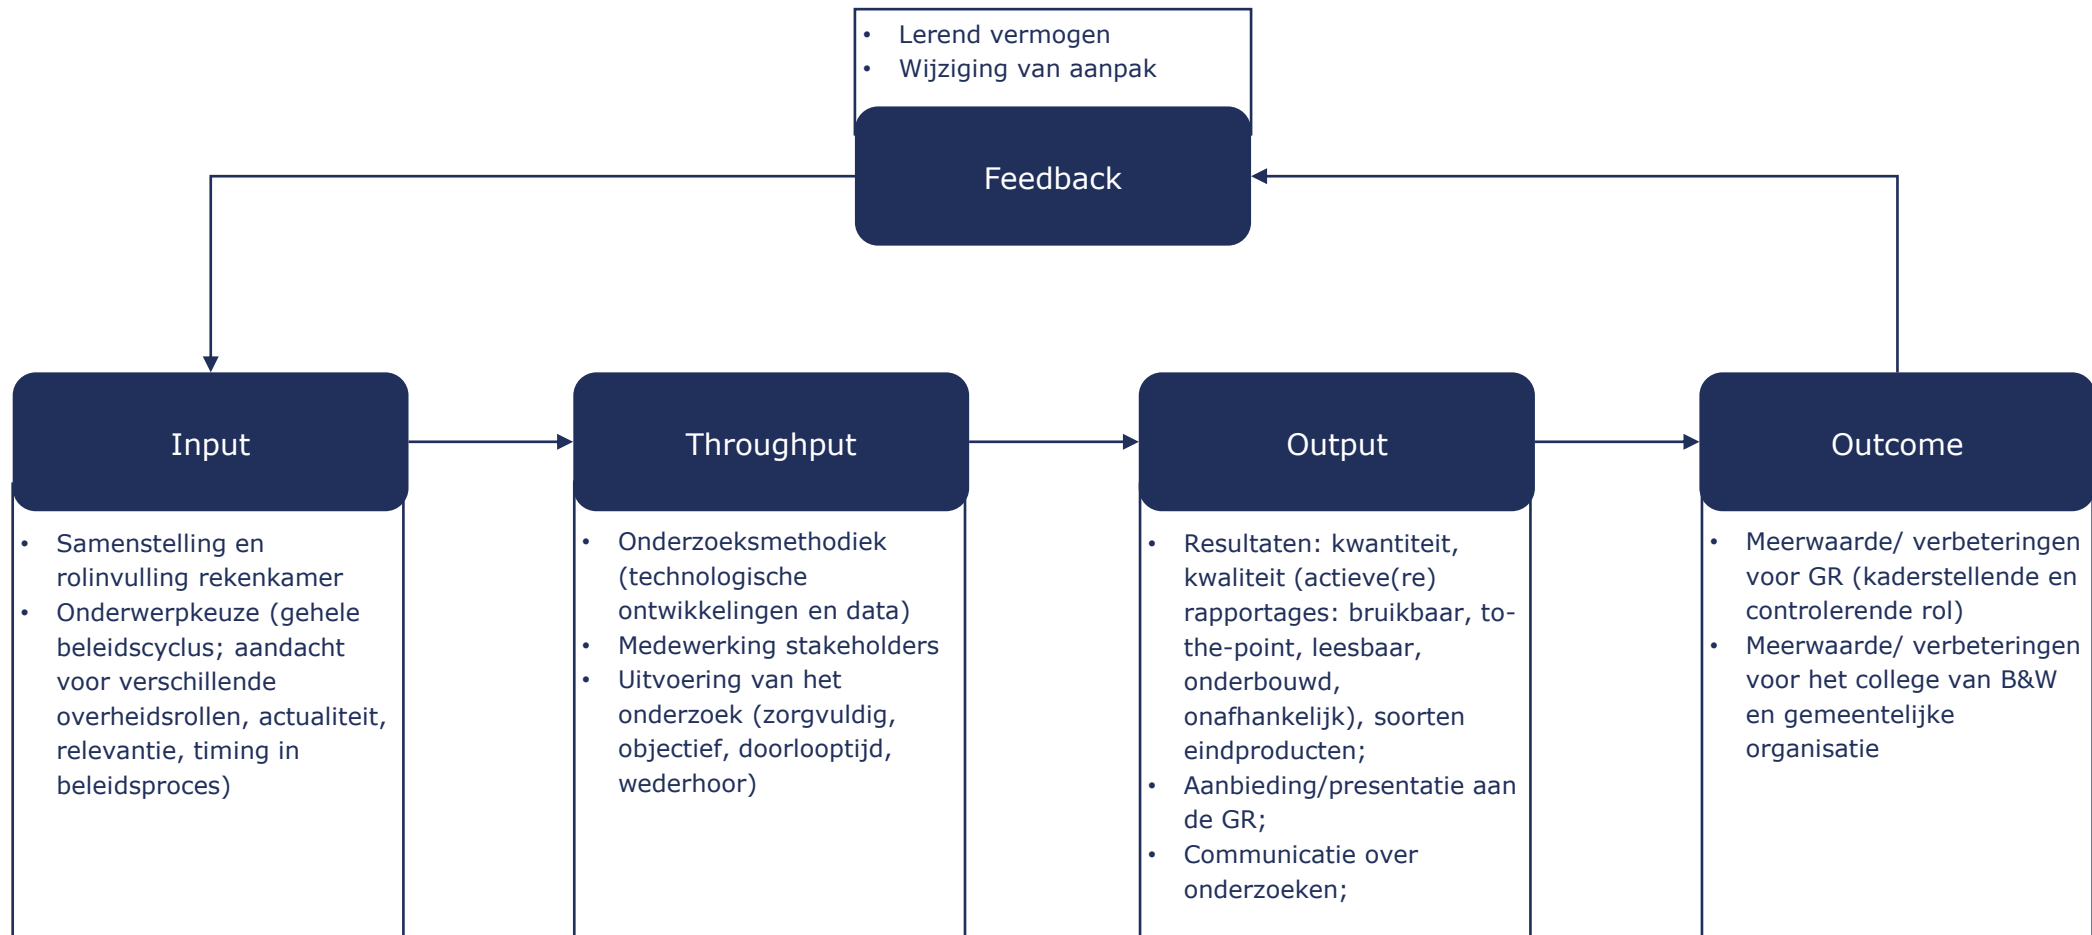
- Lerend vermogen
- Wijziging van aanpak

Feedback

Input

- Samenstelling en rolinvulling rekenkamer
- Onderwerpkeuze (gehele beleidscyclus; aandacht voor verschillende overheidsrollen, actualiteit, relevantie, timing in beleidsproces)

Throughput

- Onderzoeksmethodiek (technologische ontwikkelingen en data)
- Medewerking stakeholders
- Uitvoering van het onderzoek (zorgvuldig, objectief, doorlooptijd, wederhoor)

Output

- Resultaten: kwantiteit, kwaliteit (actieve(re) rapportages: bruikbaar, to-the-point, leesbaar, onderbouwd, onafhankelijk), soorten eindproducten;
- Aanbieding/presentatie aan de GR;
- Communicatie over onderzoeken;

Outcome

- Meerwaarde/ verbeteringen voor GR (kaderstellende en controlerende rol)
- Meerwaarde/ verbeteringen voor het college van B&W en gemeentelijke organisatie